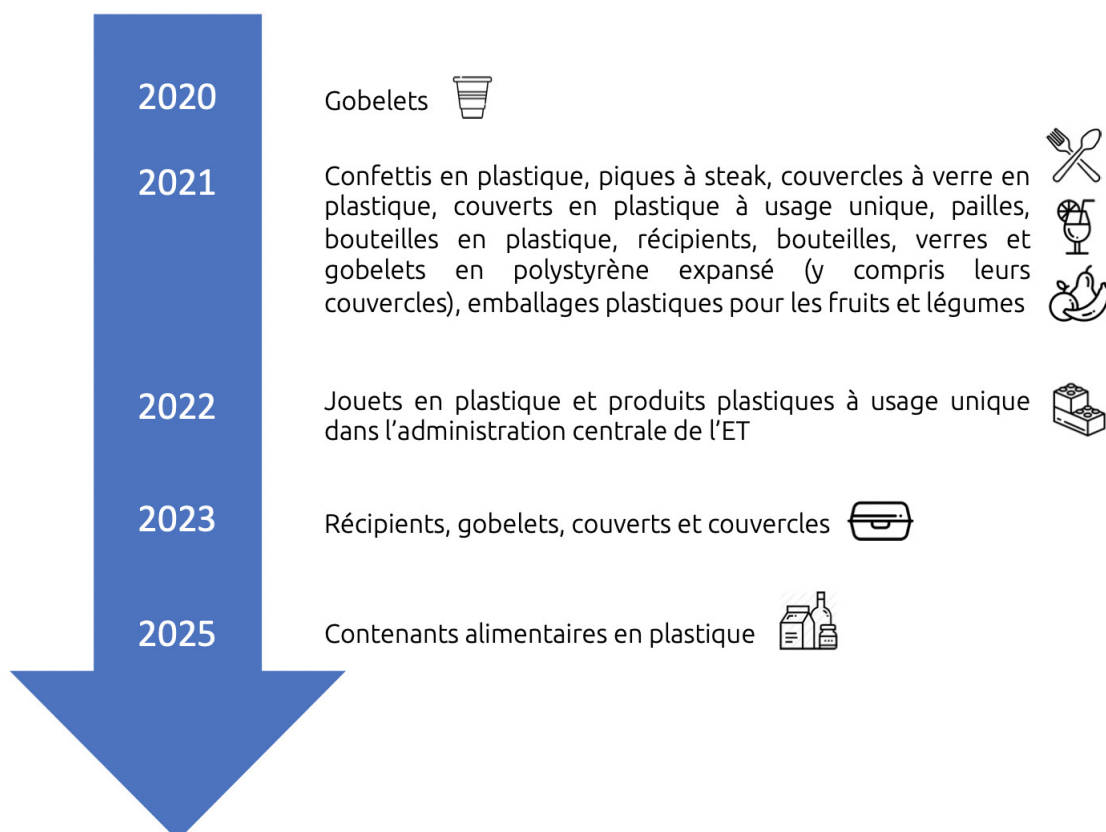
2020 Gobelets

2021 Confettis en plastique, piques à steak, couvercles à verre en plastique, couverts en plastique à usage unique, pailles, bouteilles en plastique, récipients, bouteilles, verres et gobelets en polystyrène expansé (y compris leurs couvercles), emballages plastiques pour les fruits et légumes

2022 Jouets en plastique et produits plastiques à usage unique dans l'administration centrale de l'ET

2023 Récipients, gobelets, couverts et couvercles

2025 Contenants alimentaires en plastique